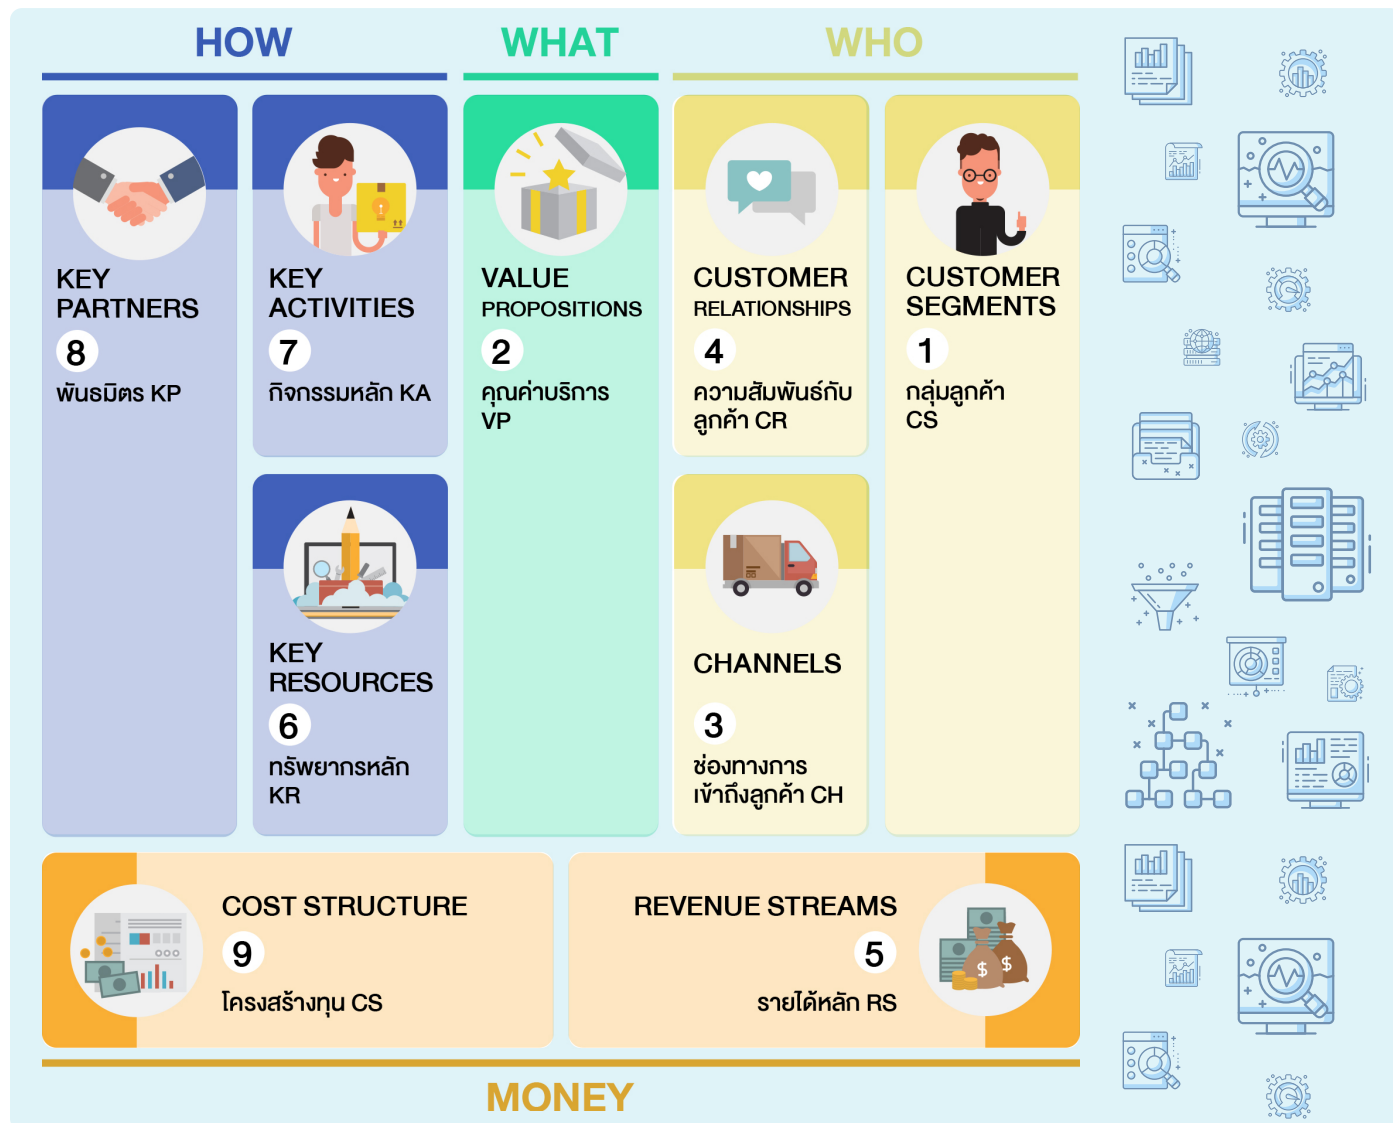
HOW

WHAT

WHO

KEY PARTNERS
8
พันธมิตร KP

KEY ACTIVITIES
7
กิจกรรมหลัก KA

KEY RESOURCES
6
ทรัพยากรหลัก KR

VALUE PROPOSITIONS
2
คุณค่าบริการ VP

CUSTOMER RELATIONSHIPS
4
ความสัมพันธ์กับลูกค้า CR

CHANNELS
3
ช่องทางการเข้าถึงลูกค้า CH

CUSTOMER SEGMENTS
1
กลุ่มลูกค้า CS

COST STRUCTURE
9
โครงสร้างทุน CS

REVENUE STREAMS
5
รายได้หลัก RS

MONEY